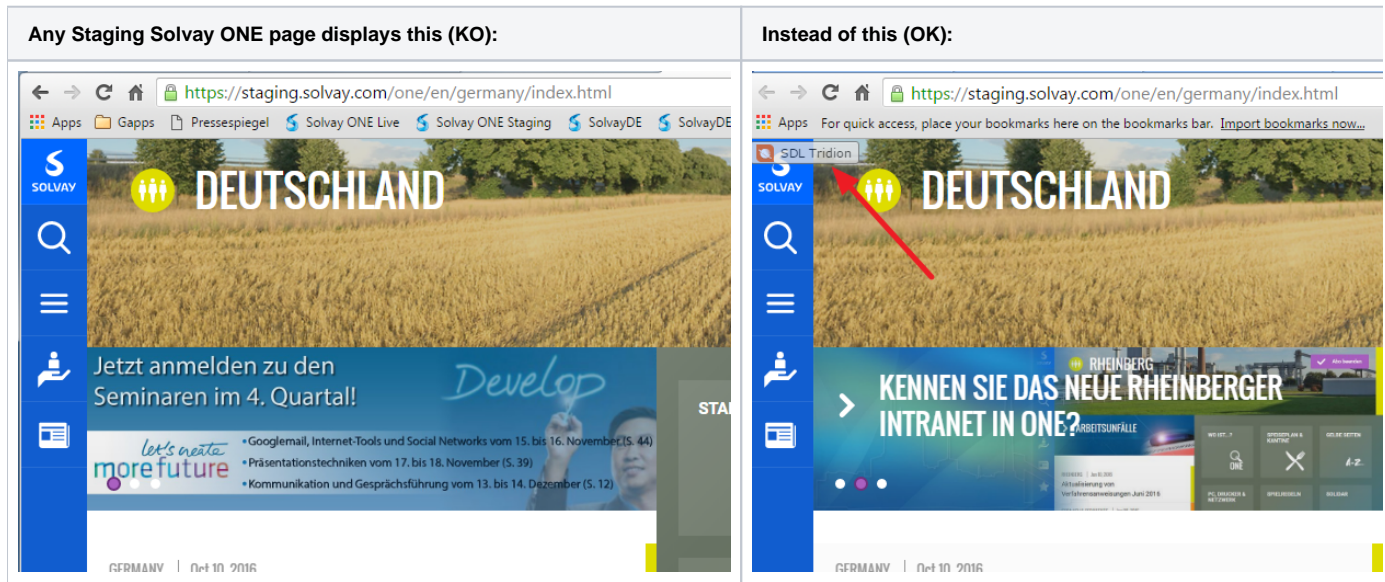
| Any Staging Solvay ONE page displays this (KO): | Instead of this (OK): |
|---|---|
| https://staging.solvay.com/one/en/germany/index.html | https://staging.solvay.com/one/en/germany/index.html |

Apps Gapps Pressespiegel Solvay ONE Live Solvay ONE Staging SolvayDE SolvayDE

SOLVAY

DEUTSCHLAND

Jetzt anmelden zu den Seminaren im 4. Quartal!

Develop

let's create more future

• Googlemail, Internet-Tools und Social Networks vom 15. bis 16. November (S. 44)
• Präsentationstechniken vom 17. bis 18. November (S. 39)
• Kommunikation und Gesprächsführung vom 13. bis 14. Dezember (S. 12)

STA

GERMANY | Oct 10, 2016

Apps For quick access, place your bookmarks here on the bookmarks bar. Import bookmarks now...

SDL Tridion

SOLVAY

DEUTSCHLAND

RHEINBERG

KENNEN SIE DAS NEUE RHEINBERGER INTRANET IN ONE?

ARBEITSUNFÄLLE

Aktualisierung von Verfahrensanweisungen Juni 2016

GERMANY | Oct 10, 2016